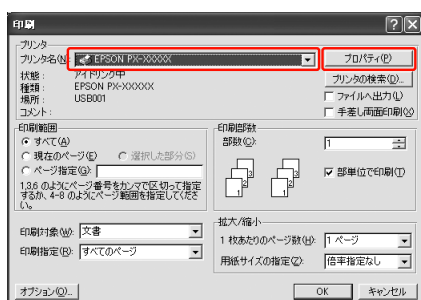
印刷

プリンタ
プリンタ名(N): EPSON PX-XXXXX
プロパティ(P)
状態: アイドリング中
種類: EPSON PX-XXXXX
場所: USB001
コメント:
プリンタの検索(D)...
ファイルへ出力(L)
手差し両面印刷(X)

印刷範囲
すべて(A)
現在のページ(E)
選択した部分(S)
ページ指定(G):
1,3,6 のようにページ番号をカンマで区切って指定するか、4-8 のようにページ範囲を指定してください。

印刷部数
部数(C): 1
部単位で印刷(T)

印刷対象(W): 文書
印刷指定(R): すべてのページ

拡大/縮小
1 枚あたりのページ数(H): 1 ページ
用紙サイズの指定(Z): 倍率指定なし

オプション(O)...
OK
キャンセル